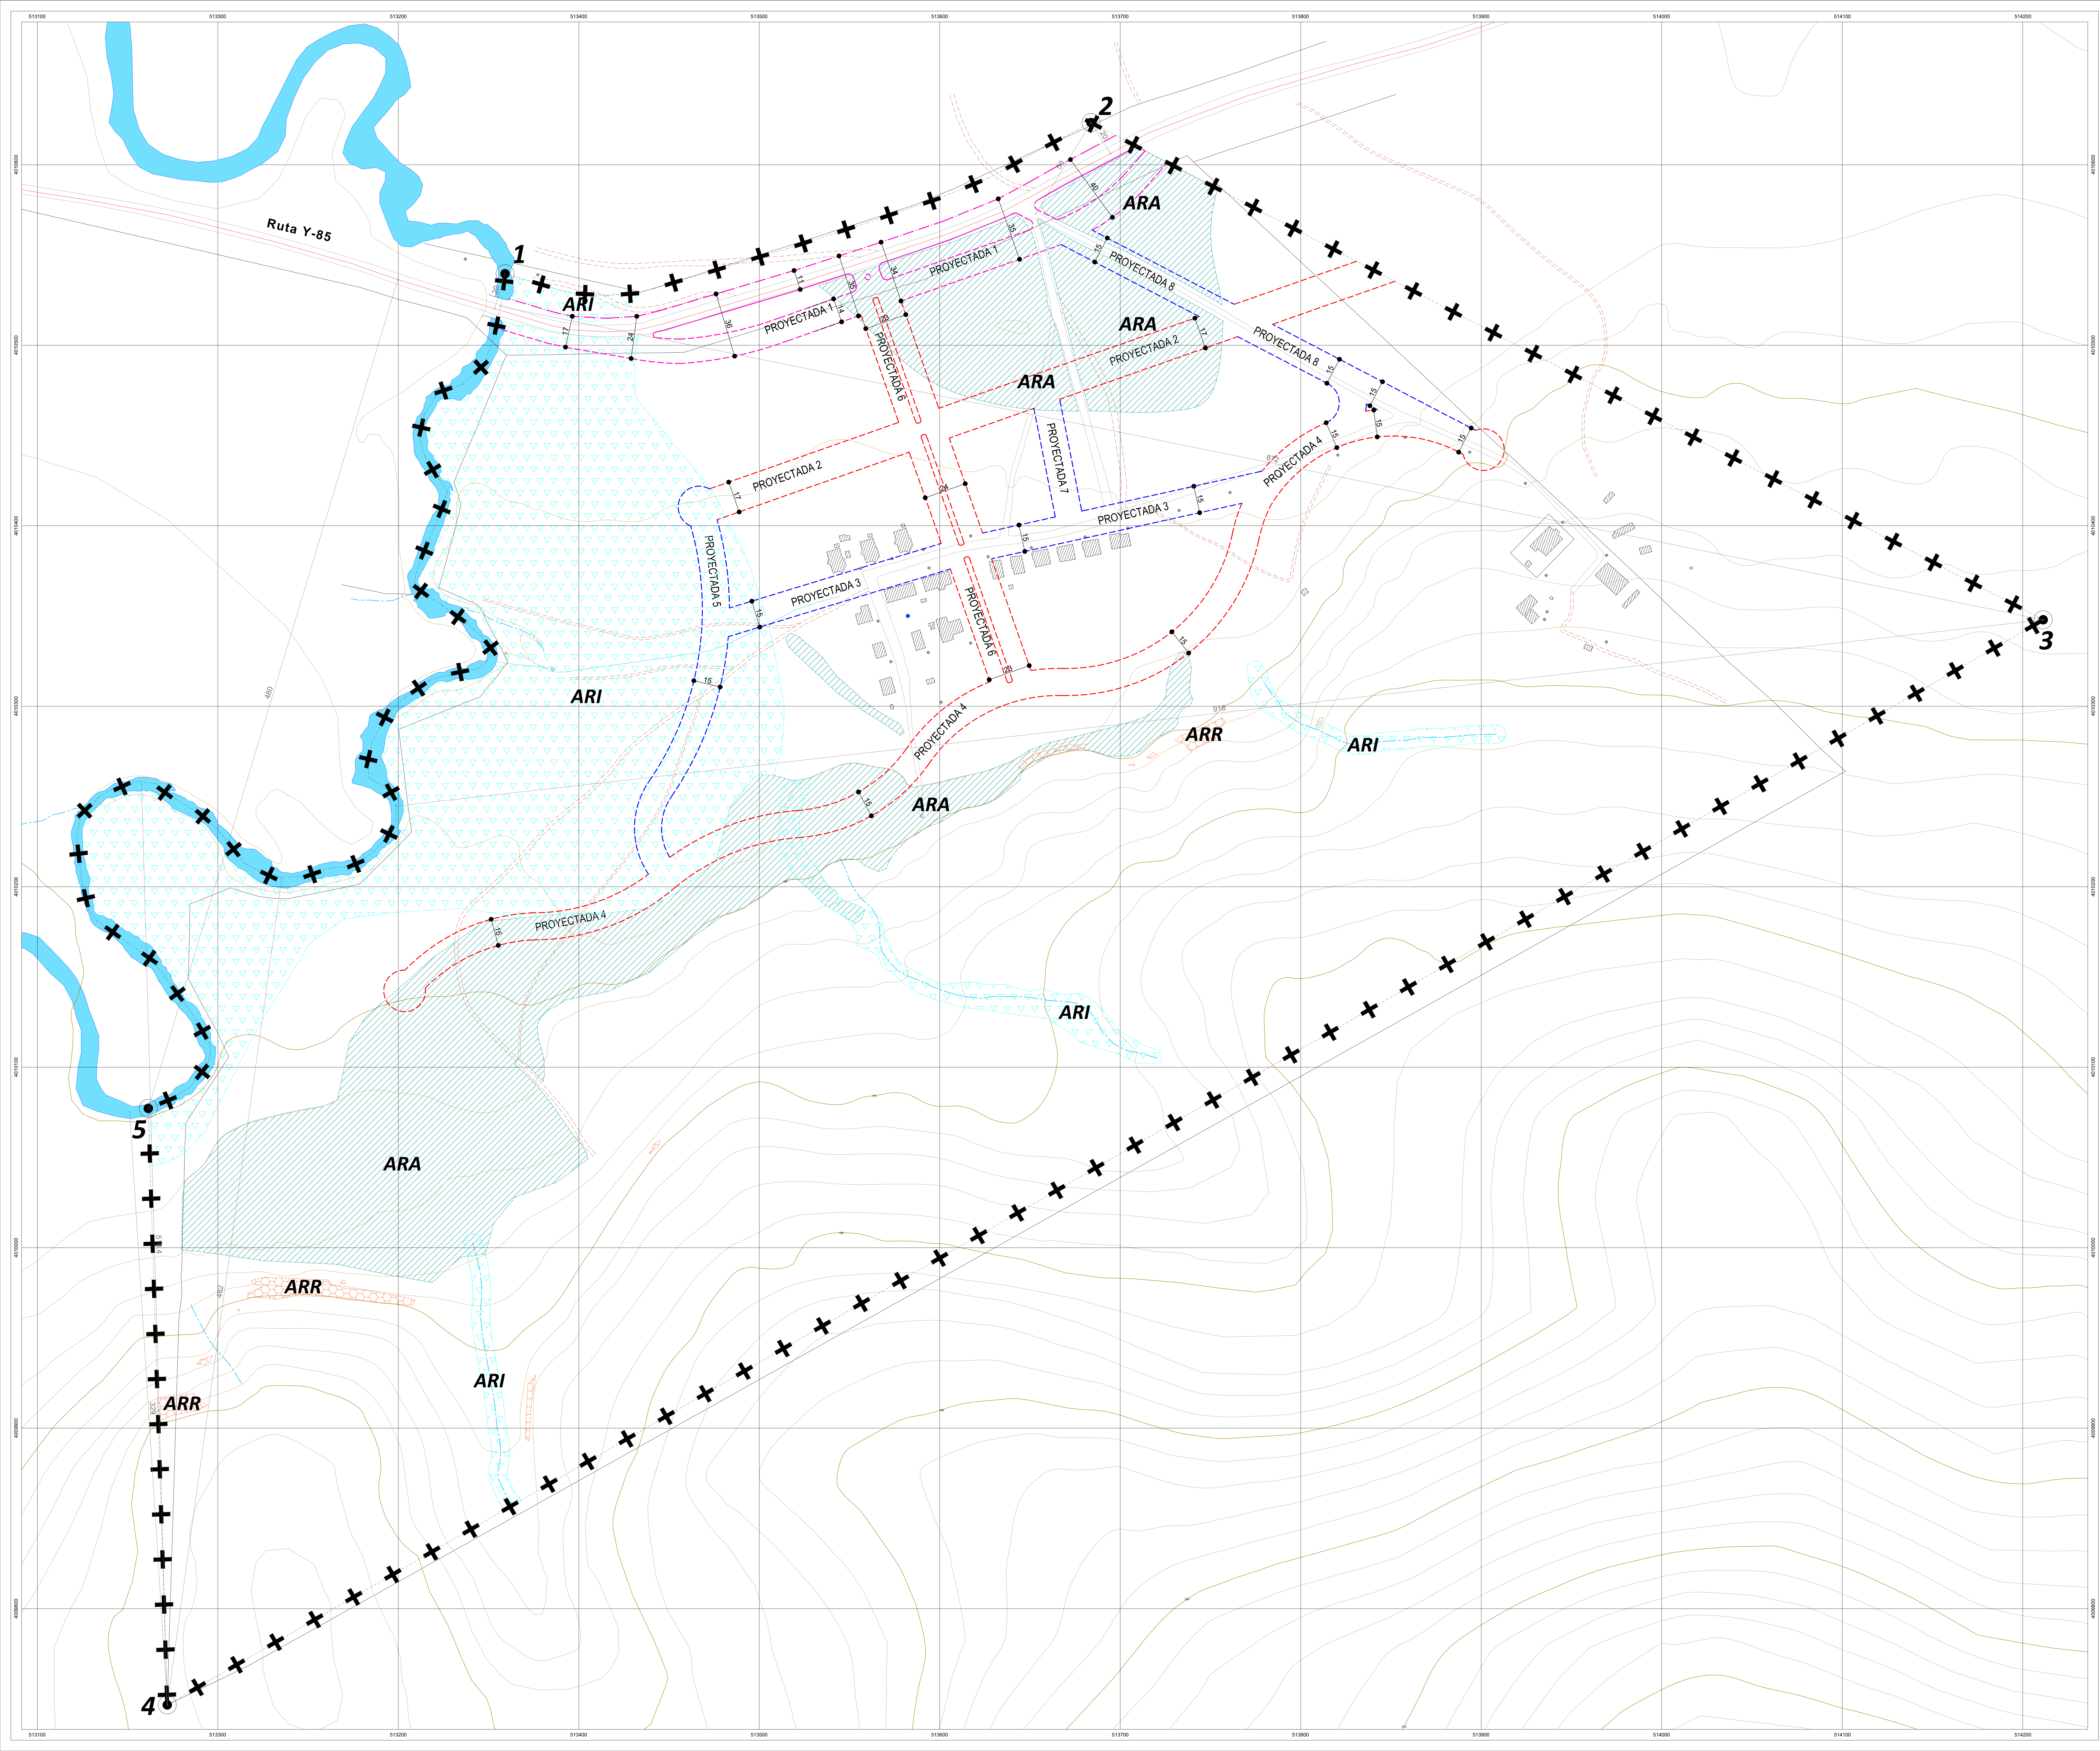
513100 513200 513300 513400 513500 513600 513700 513800 513900 514000 514100 514200

Ruta Y-85

1

2

3

4

5

ARI

ARA

ARA

ARA

ARI

ARA

ARR

ARI

ARI

ARA

ARR

ARR

ARI

PROYECTADA 1

PROYECTADA 1

PROYECTADA 2

PROYECTADA 2

PROYECTADA 3

PROYECTADA 3

PROYECTADA 4

PROYECTADA 4

PROYECTADA 4

PROYECTADA 5

PROYECTADA 6

PROYECTADA 6

PROYECTADA 7

PROYECTADA 8

PROYECTADA 8

17 24 38 11 35 34 38 35 40 15 17 15 15 15 15 15 15 17 15 15 15 24 15 15 15 15

513100 513200 513300 513400 513500 513600 513700 513800 513900 514000 514100 514200